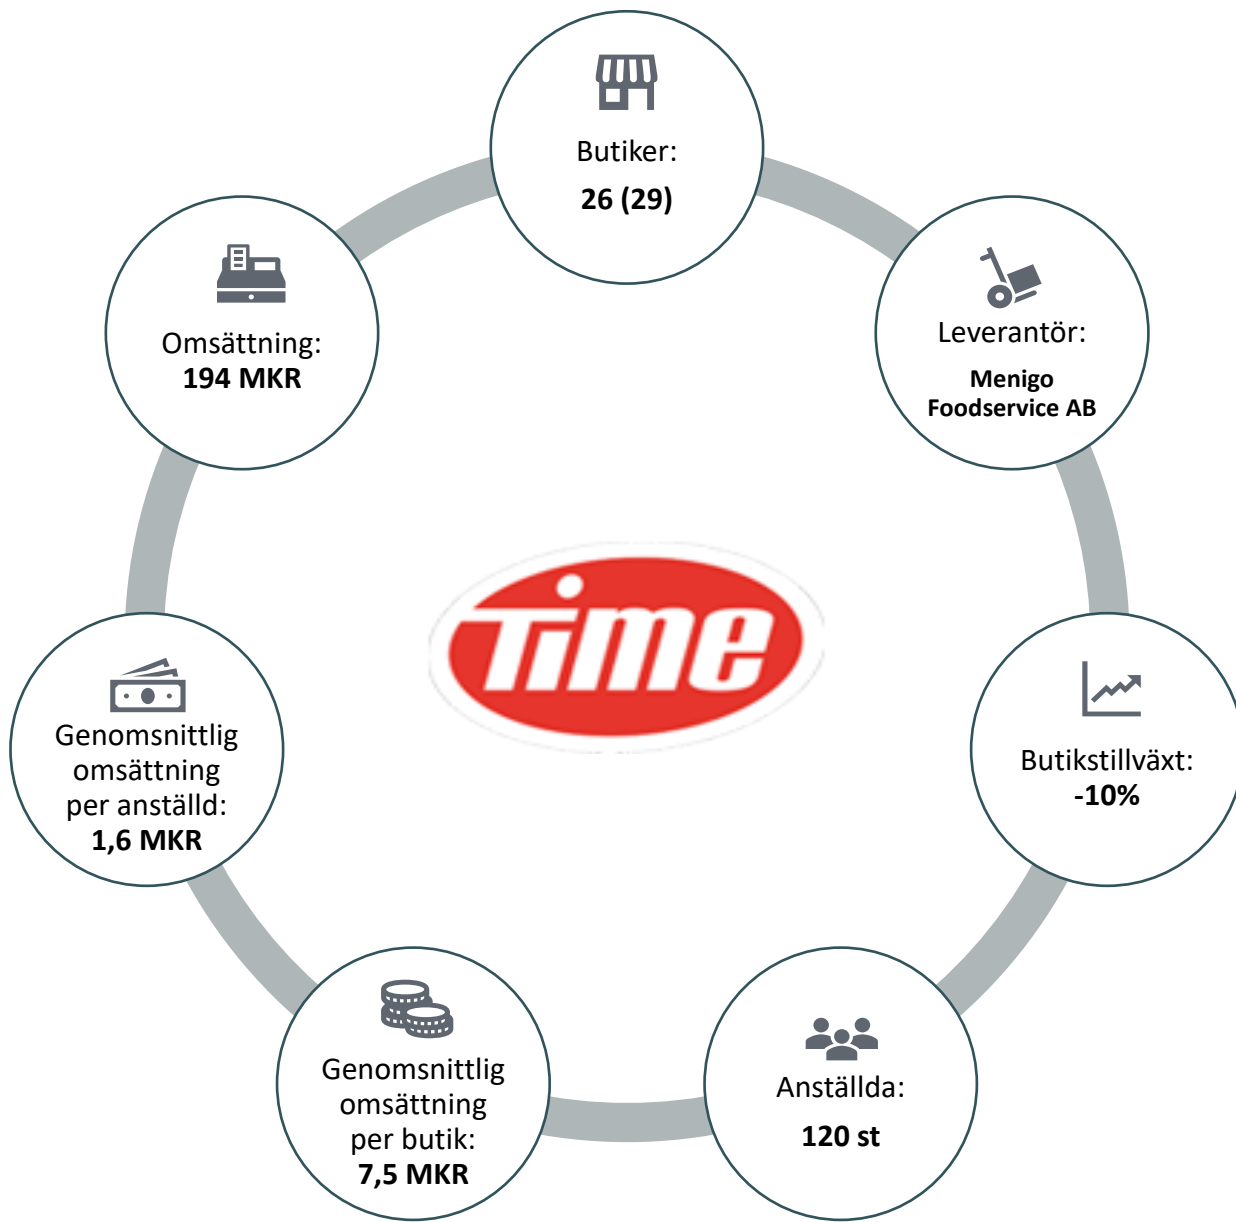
Butiker:
26 (29)

Leverantör:
Menigo Foodservice AB

Time

Butikstillväxt:
-10%

Anställda:
120 st

Genomsnittlig omsättning per butik:
7,5 MKR

Genomsnittlig omsättning per anställd:
1,6 MKR

Omsättning:
194 MKR